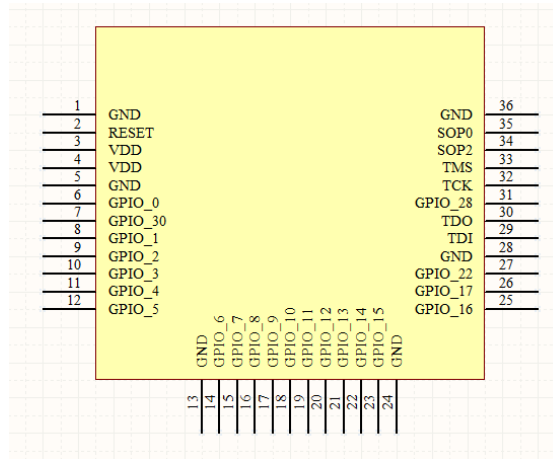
1 GND
2 RESET
3 VDD
4 VDD
5 GND
6 GPIO_0
7 GPIO_30
8 GPIO_1
9 GPIO_2
10 GPIO_3
11 GPIO_4
12 GPIO_5

GND 36
SOP0 35
SOP2 34
TMS 33
TCK 32
GPIO_28 31
TDO 30
TDI 29
GND 28
GPIO_22 27
GPIO_17 26
GPIO_16 25

GND 13
GPIO_6 14
GPIO_7 15
GPIO_8 16
GPIO_9 17
GPIO_10 18
GPIO_11 19
GPIO_12 20
GPIO_13 21
GPIO_14 22
GPIO_15 23
GND 24